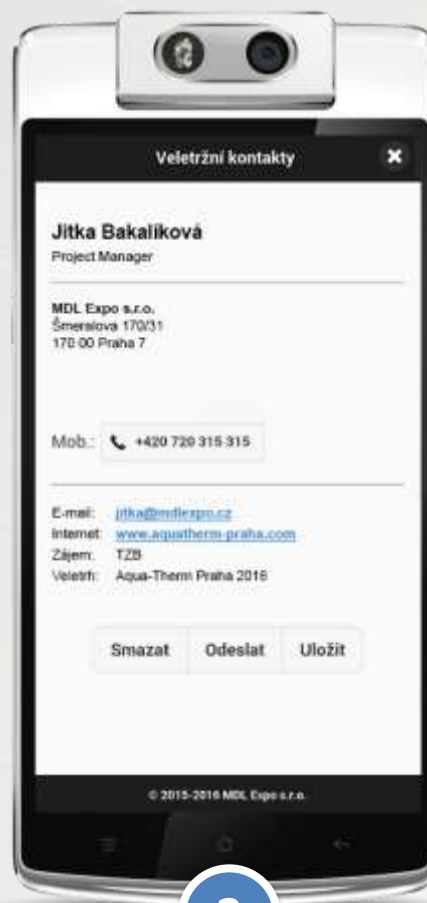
Veletržní kontakty

Jitka Bakalíková
Project Manager

MDL Expo s.r.o.
Šmeralova 170/31
170 00 Praha 7

Mob.: +420 720 315 315

E-mail: jitka@mdlexpo.cz
Internet: www.aquatherm-praha.com
Zájem: TZB
Veletrh: Aqua-Therm Praha 2016

Smazat Odeslat Uložit

© 2015-2016 MDL Expo s.r.o.